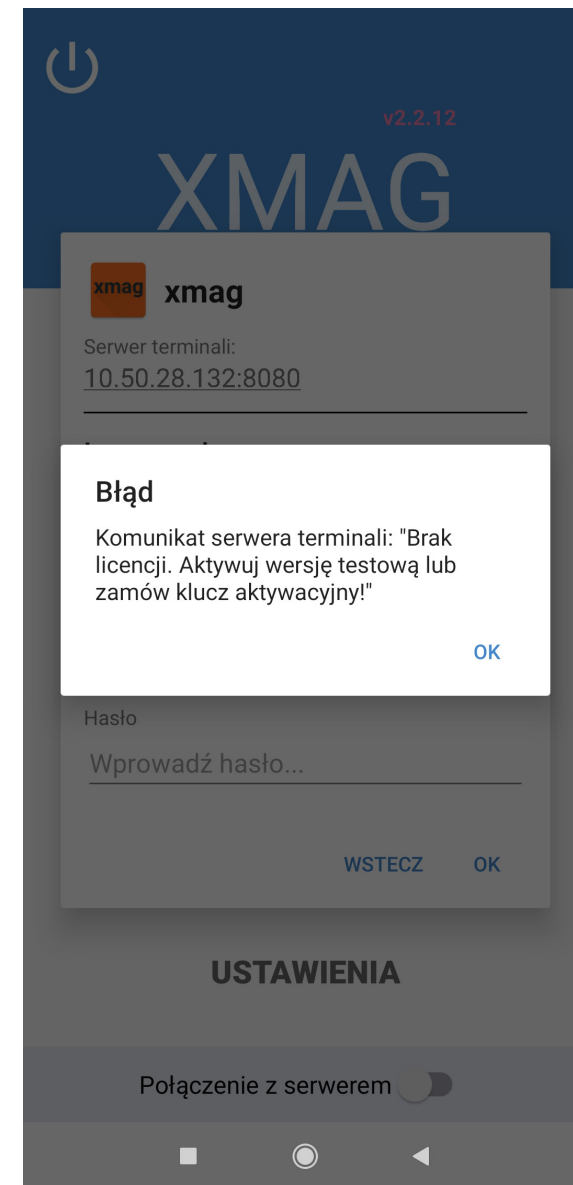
v2.2.12

XMAG

xmag xmag

Serwer terminali:
10.50.28.132:8080

Błąd

Komunikat serwera terminali: "Brak licencji. Aktywuj wersję testową lub zamów klucz aktywacyjny!"

OK

Hasło

Wprowadź hasło...

WSTECZ OK

USTAWIENIA

Połączenie z serwerem